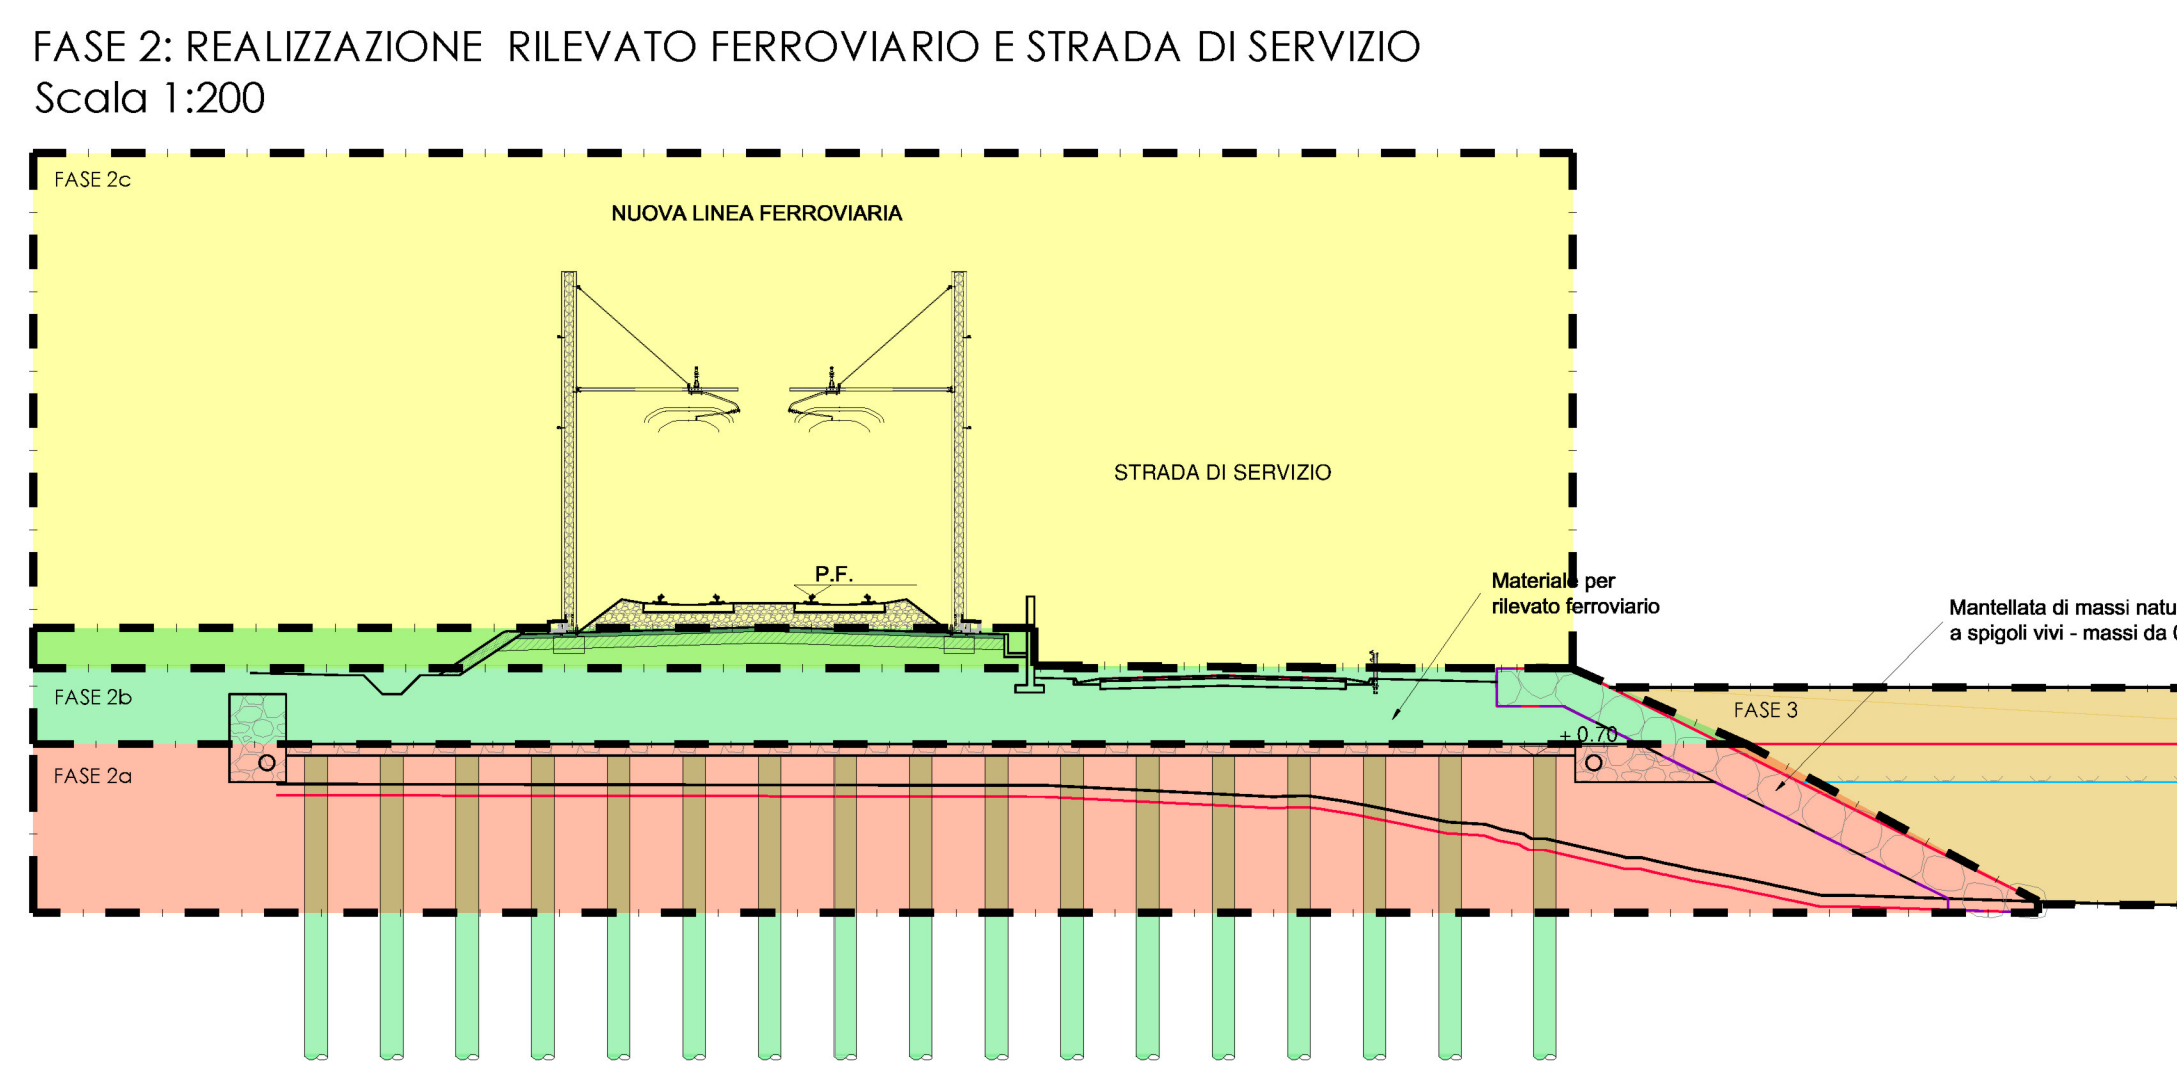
FASE 2: REALIZZAZIONE RILEVATO FERROVIARIO E STRADA DI SERVIZIO
Scala 1:200

FASE 2c

NUOVA LINEA FERROVIARIA

STRADA DI SERVIZIO

P.F.

Materiale per rilevato ferroviario

Mantellata di massi natu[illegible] a spigoli vivi - massi da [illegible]

FASE 2b

FASE 3

+ 0.70

FASE 2a